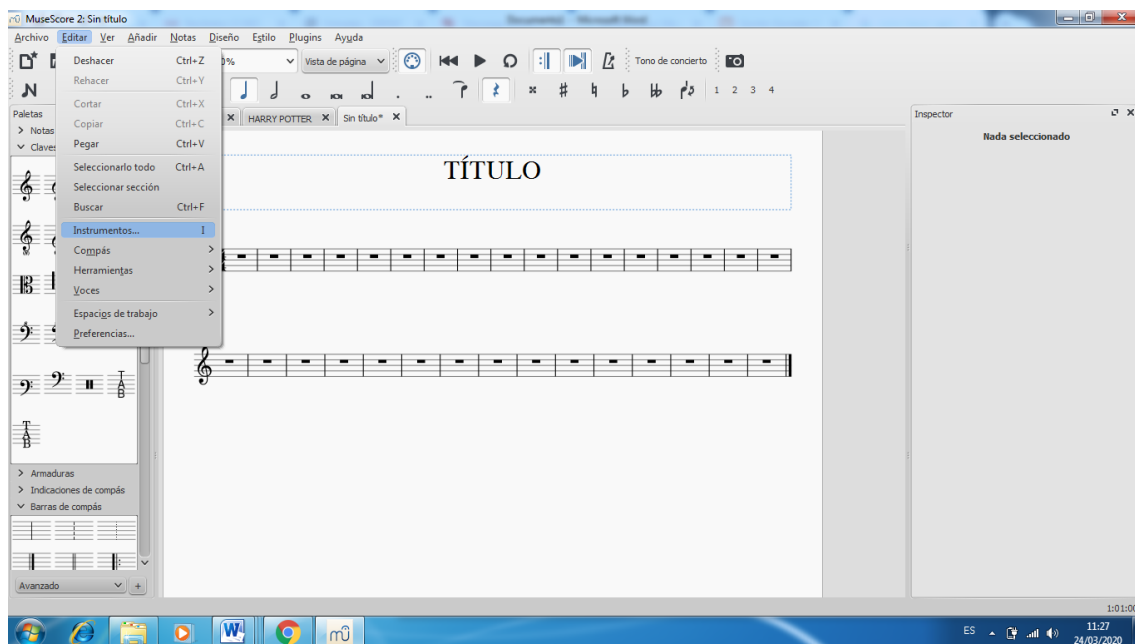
MuseScore 2: Sin título

Archivo Editar Ver Añadir Notas Diseño Estilo Plugins Ayuda

Deshacer Ctrl+Z
Rehacer Ctrl+Y
Cortar Ctrl+X
Copiar Ctrl+C
Pegar Ctrl+V
Seleccionarlo todo Ctrl+A
Seleccionar sección
Buscar Ctrl+F
Instrumentos... I
Compás
Herramientas
Voces
Espacios de trabajo
Preferencias...

0% Vista de página Tono de concierto

1 2 3 4

Paletas
> Notas
∨ Claves

HARRY POTTER × Sin título* ×

TÍTULO

Inspector
Nada seleccionado

> Armaduras
> Indicaciones de compás
∨ Barras de compás

Avanzado +

1:01:00

ES 11:27 24/03/2020